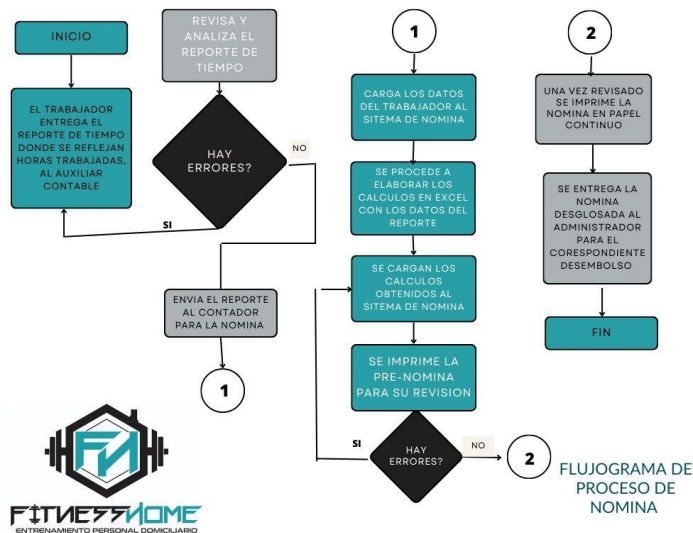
INICIO

EL TRABAJADOR ENTREGA EL REPORTE DE TIEMPO DONDE SE REFLEJAN HORAS TRABAJADAS, AL AUXILIAR CONTABLE

REVISA Y ANALIZA EL REPORTE DE TIEMPO

HAY ERRORES?

NO

SI

ENVIA EL REPORTE AL CONTADOR PARA LA NOMINA

1

1

CARGA LOS DATOS DEL TRABAJADOR AL SITEMA DE NOMINA

SE PROCEDE A ELABORAR LOS CALCULOS EN EXCEL CON LOS DATOS DEL REPORTE

SE CARGAN LOS CALCULOS OBTENIDOS AL SITEMA DE NOMINA

SE IMPRIME LA PRE-NOMINA PARA SU REVISION

SI

HAY ERRORES?

NO

2

2

UNA VEZ REVISADO SE IMPRIME LA NOMINA EN PAPEL CONTINUO

SE ENTREGA LA NOMINA DESGLOSADA AL ADMINISTRADOR PARA EL CORESPONDIENTE DESEMBOLSO

FIN

FN

FITNESSHOME
ENTRENAMIENTO PERSONAL DOMICILIARIO

FLUJOGRAMA DE PROCESO DE NOMINA